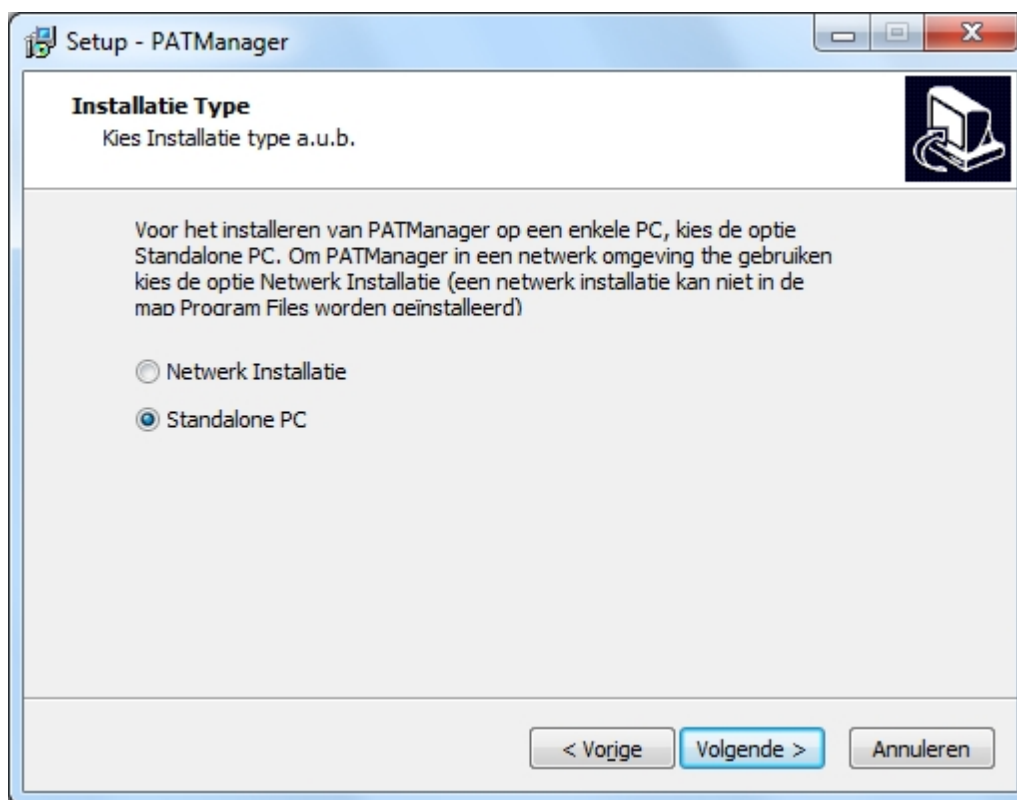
Setup - PATManager

Installatie Type
Kies Installatie type a.u.b.

Voor het installeren van PATManager op een enkele PC, kies de optie Standalone PC. Om PATManager in een netwerk omgeving the gebruiken kies de optie Netwerk Installatie (een netwerk installatie kan niet in de map Program Files worden geïnstalleerd)

Netwerk Installatie

Standalone PC

< Vorige
Volgende >
Annuleren